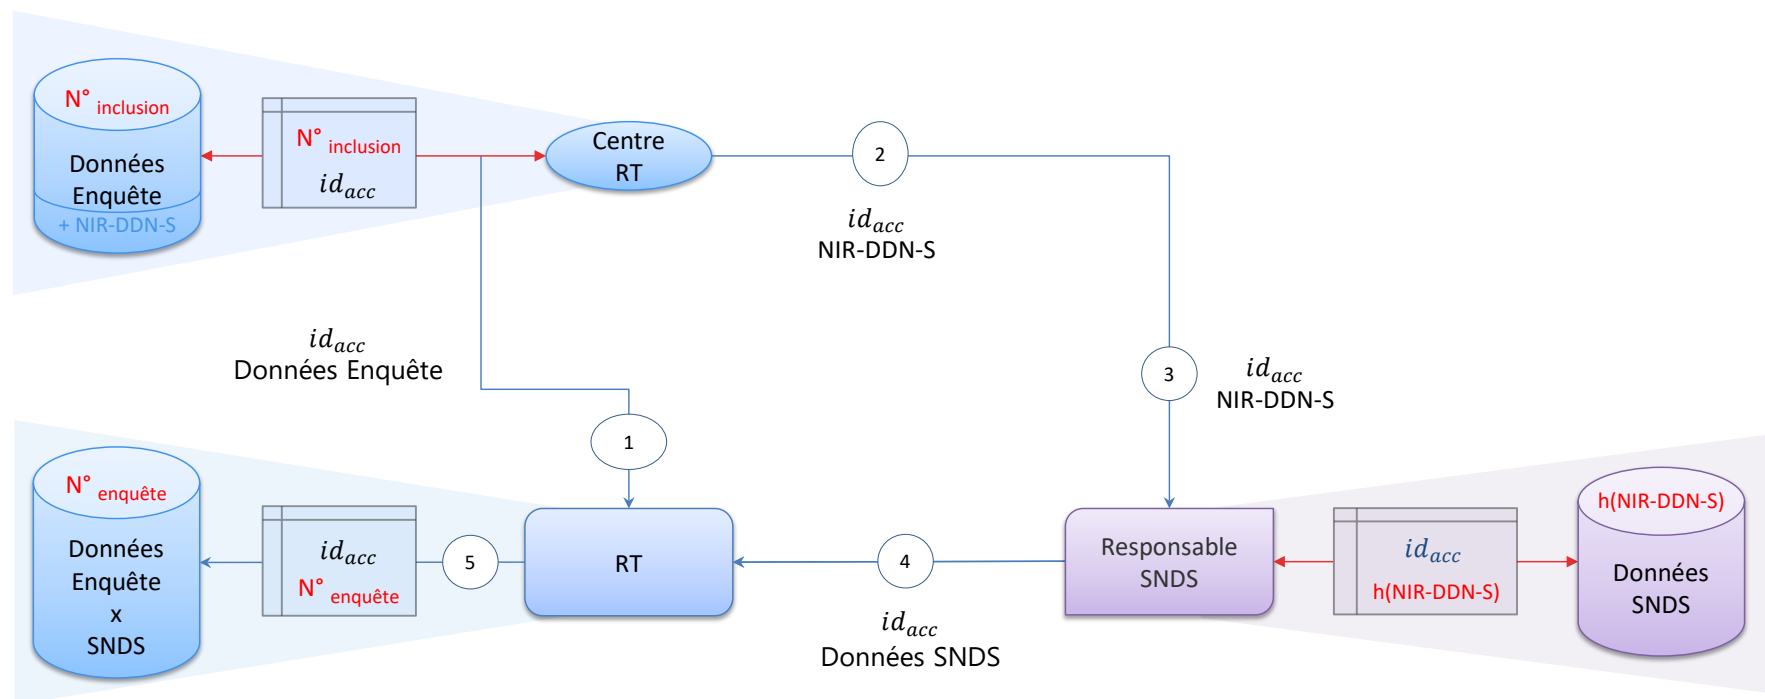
N° inclusion

Données Enquête

+ NIR-DDN-S

N° inclusion

$id_{acc}$

Centre RT

2

$id_{acc}$
NIR-DDN-S

$id_{acc}$
Données Enquête

3

$id_{acc}$
NIR-DDN-S

1

N° enquête

Données Enquête x SNDS

$id_{acc}$

N° enquête

5

RT

4

Responsable SNDS

$id_{acc}$

h(NIR-DDN-S)

h(NIR-DDN-S)

Données SNDS

$id_{acc}$
Données SNDS